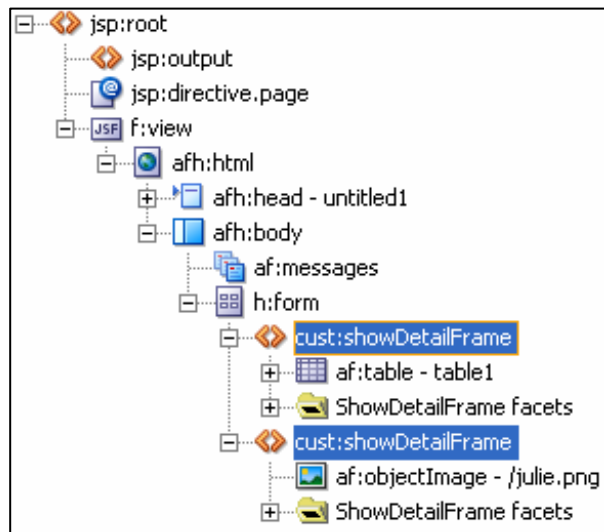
jsp:root
jsp:output
jsp:directive.page
JSF f:view
afh:html
afh:head - untitled1
afh:body
af:messages
h:form
cust:showDetailFrame
af:table - table1
ShowDetailFrame facets
cust:showDetailFrame
af:objectImage - /julie.png
ShowDetailFrame facets